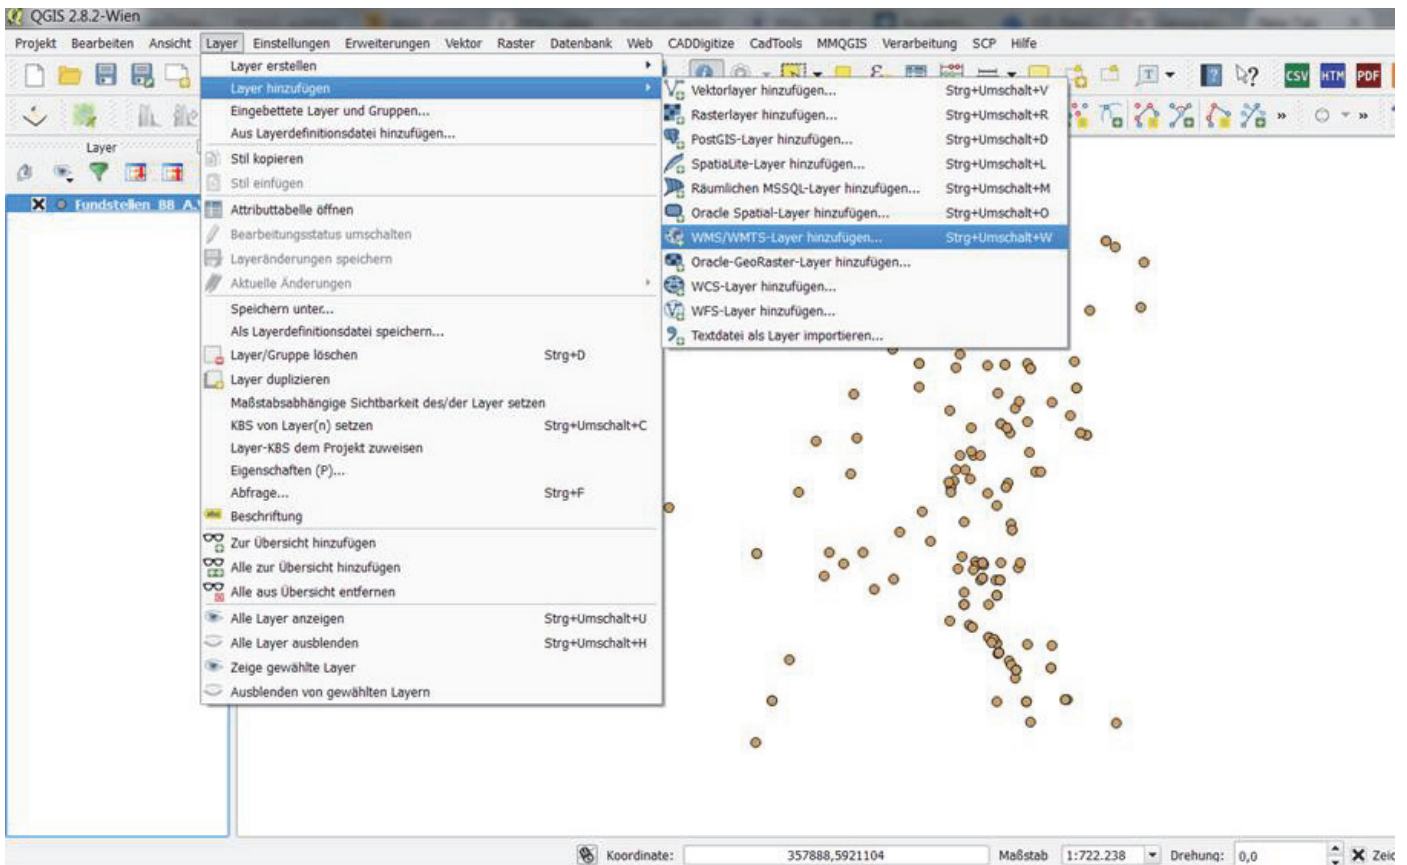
QGIS 2.8.2-Wien

Projekt Bearbeiten Ansicht Layer Einstellungen Erweiterungen Vektor Raster Datenbank Web CADDigitize CadTools MMQGIS Verarbeitung SCP Hilfe

CSV HTM PDF

Layer

Fundstellen_BB_A

Layer erstellen
Layer hinzufügen
Eingebettete Layer und Gruppen...
Aus Layerdefinitionsdatei hinzufügen...
Stil kopieren
Stil einfügen
Attributtabelle öffnen
Bearbeitungsstatus umschalten
Layeränderungen speichern
Aktuelle Änderungen
Speichern unter...
Als Layerdefinitionsdatei speichern...
Layer/Gruppe löschen Strg+D
Layer duplizieren
Maßstabsabhängige Sichtbarkeit des/der Layer setzen
KBS von Layer(n) setzen Strg+Umschalt+C
Layer-KBS dem Projekt zuweisen
Eigenschaften (P)...
Abfrage... Strg+F
Beschriftung
Zur Übersicht hinzufügen
Alle zur Übersicht hinzufügen
Alle aus Übersicht entfernen
Alle Layer anzeigen Strg+Umschalt+U
Alle Layer ausblenden Strg+Umschalt+H
Zeige gewählte Layer
Ausblenden von gewählten Layern

Vektorlayer hinzufügen... Strg+Umschalt+V
Rasterlayer hinzufügen... Strg+Umschalt+R
PostGIS-Layer hinzufügen... Strg+Umschalt+D
SpatiaLite-Layer hinzufügen... Strg+Umschalt+L
Räumlichen MSSQL-Layer hinzufügen... Strg+Umschalt+M
Oracle Spatial-Layer hinzufügen... Strg+Umschalt+O
WMS/WMTS-Layer hinzufügen... Strg+Umschalt+W
Oracle-GeoRaster-Layer hinzufügen...
WCS-Layer hinzufügen...
WFS-Layer hinzufügen...
Textdatei als Layer importieren...

Koordinate: 357888,5921104 Maßstab 1:722.238 Drehung: 0,0 Zei